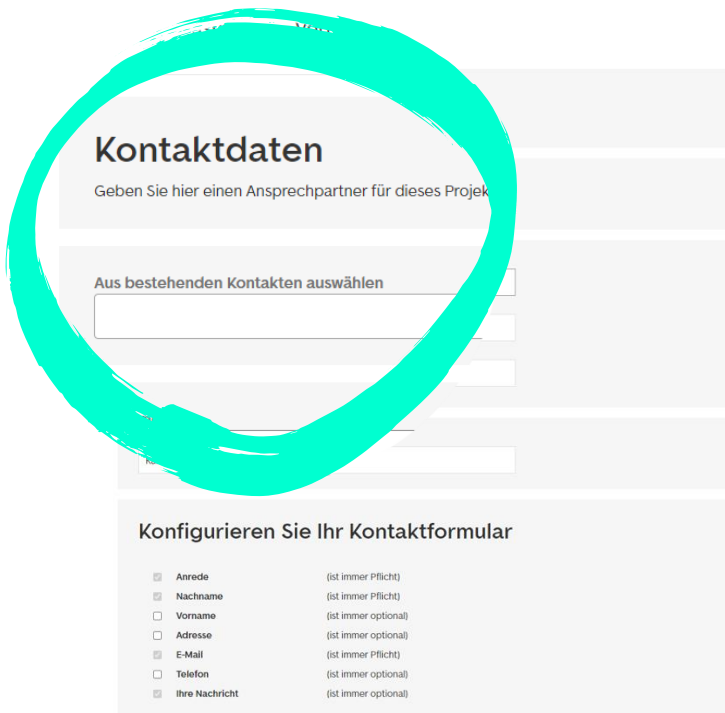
Kontaktdaten

Geben Sie hier einen Ansprechpartner für dieses Projek

Aus bestehenden Kontakten auswählen

Konfigurieren Sie Ihr Kontaktformular

| | | |
|---|---|---|
| ☑ | Anrede | (ist immer Pflicht) |
| ☑ | Nachname | (ist immer Pflicht) |
| ☐ | Vorname | (ist immer optional) |
| ☐ | Adresse | (ist immer optional) |
| ☑ | E-Mail | (ist immer Pflicht) |
| ☐ | Telefon | (ist immer optional) |
| ☑ | Ihre Nachricht | (ist immer optional) |